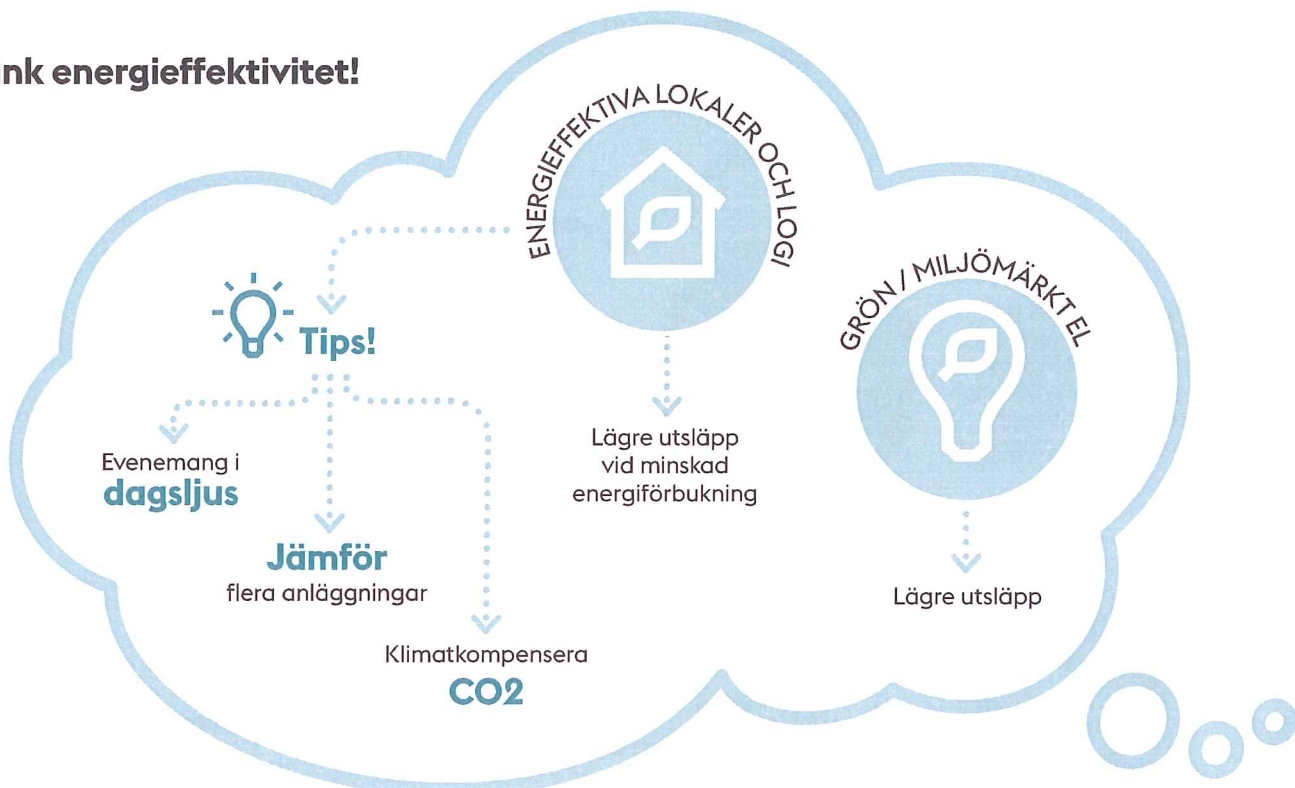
nk energieffektivitet!

ENERGIEFFEKTIVA LOKALER OCH LOGI

Tips!

Evenemang i dagsljus

Jämför flera anläggningar

Klimatkompensera CO2

Lägre utsläpp vid minskad energiförbukning

GRÖN / MILJÖMÄRKT EL

Lägre utsläpp